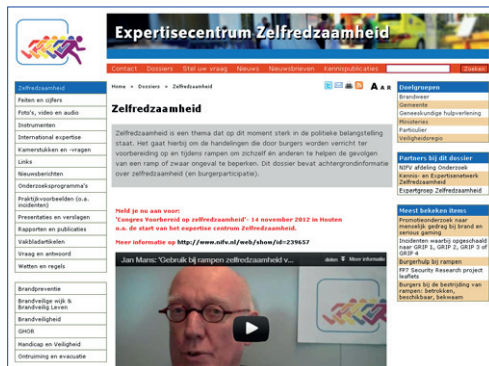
Expertisecentrum Zelfredzaamheid

Contact Dossiers Stel uw vraag Nieuws Nieuwsbrieven Kennispublicaties Zoeken

Zelfredzaamheid
Feiten en cijfers
Foto's, video en audio
Instrumenten
International expertise
Kamerstukken en -vragen
Links
Nieuwsberichten
Onderzoeksprogramma's
Praktijkvoorbeelden (o.a. incidenten)
Presentaties en verslagen
Rapporten en publicaties
Vakbladartikelen
Vraag en antwoord
Wetten en regels

Brandpreventie
Brandveilige wijk & Brandveilig Leven
Brandveiligheid
GHOR
Handicap en Veiligheid
Ontruiming en evacuatie

Home » Dossiers » Zelfredzaamheid

A A A

Zelfredzaamheid

Zelfredzaamheid is een thema dat op dit moment sterk in de politieke belangstelling staat. Het gaat hierbij om de handelingen die door burgers worden verricht ter voorbereiding op en tijdens rampen om zichzelf en anderen te helpen de gevolgen van een ramp of zwaar ongeval te beperken. Dit dossier bevat achtergrondinformatie over zelfredzaamheid (en burgerparticipatie).

Meld je nu aan voor:
"Congres Voorbereid op zelfredzaamheid"- 14 november 2012 in Houten
o.a. de start van het expertise centrum Zelfredzaamheid.

Meer informatie op http://www.nifv.nl/web/show/id=239657

Jan Mans: 'Gebruik bij rampen zelfredzaamheid v...

Doelgroepen
Brandweer
Gemeente
Geneeskundige hulpverlening
Ministeries
Particulier
Veiligheidsregio

Partners bij dit dossier
NIFV afdeling Onderzoek
Kennis- en Expertisenetwerk Zelfredzaamheid
Expertgroep Zelfredzaamheid

Meest bekeken items
Promotieonderzoek naar menselijk gedrag bij brand en serious gaming
Incidenten waarbij opgeschaald naar GRIP 1, GRIP 2, GRIP 3 of GRIP 4
Burgerhulp bij rampen
FP7 Security Research project leaflets
Burgers bij de bestrijding van rampen: betrokken, beschikbaar, bekwaam